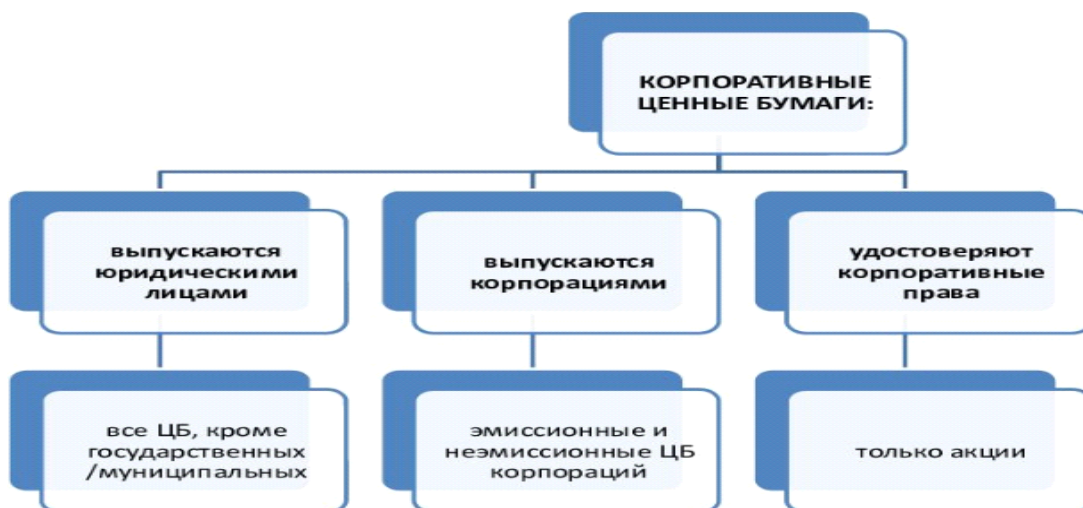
КОРПОРАТИВНЫЕ ЦЕННЫЕ БУМАГИ:

выпускаются юридическими лицами

выпускаются корпорациями

удостоверяют корпоративные права

все ЦБ, кроме государственных /муниципальных

эмиссионные и неэмиссионные ЦБ корпораций

только акции